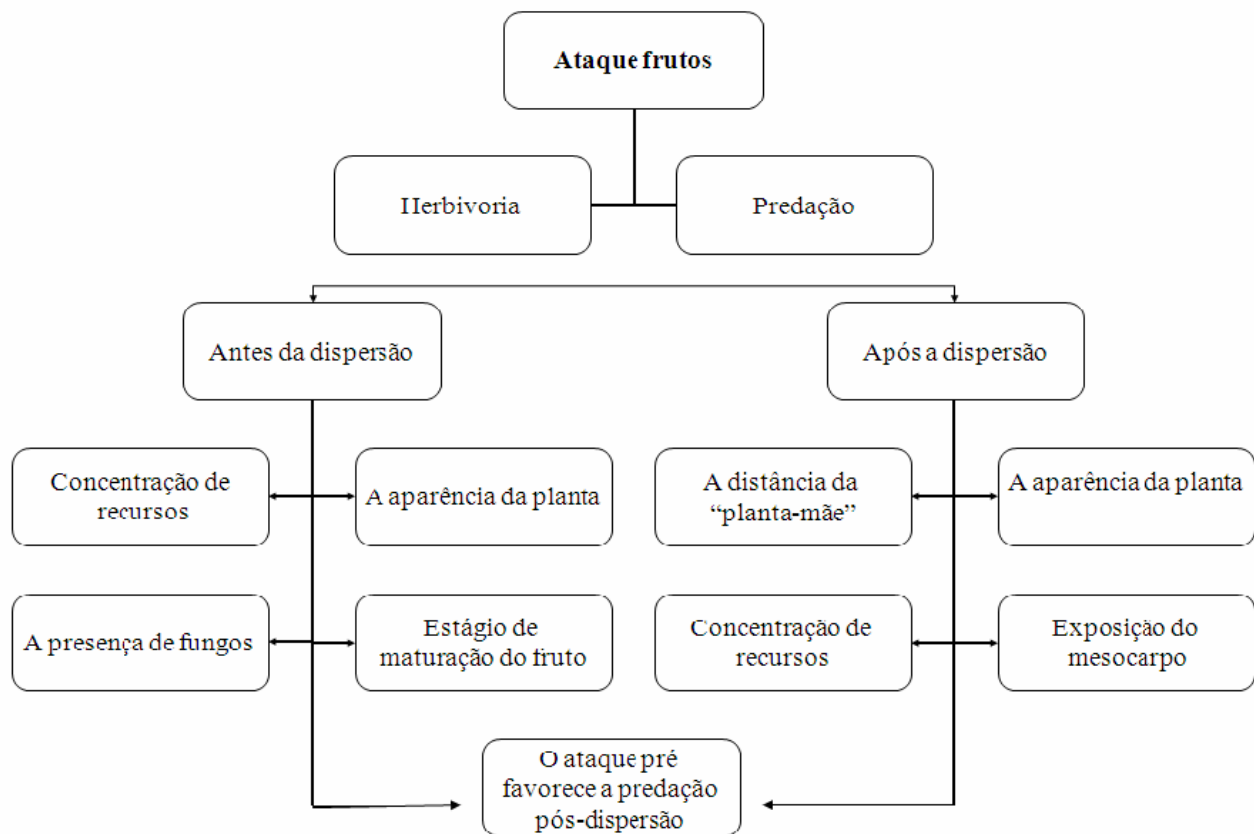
**Ataque frutos**

Herbivoria

Predação

Antes da dispersão

Após a dispersão

Concentração de recursos

A aparência da planta

A distância da "planta-mãe"

A aparência da planta

A presença de fungos

Estágio de maturação do fruto

Concentração de recursos

Exposição do mesocarpo

O ataque pré favorece a predação pós-dispersão